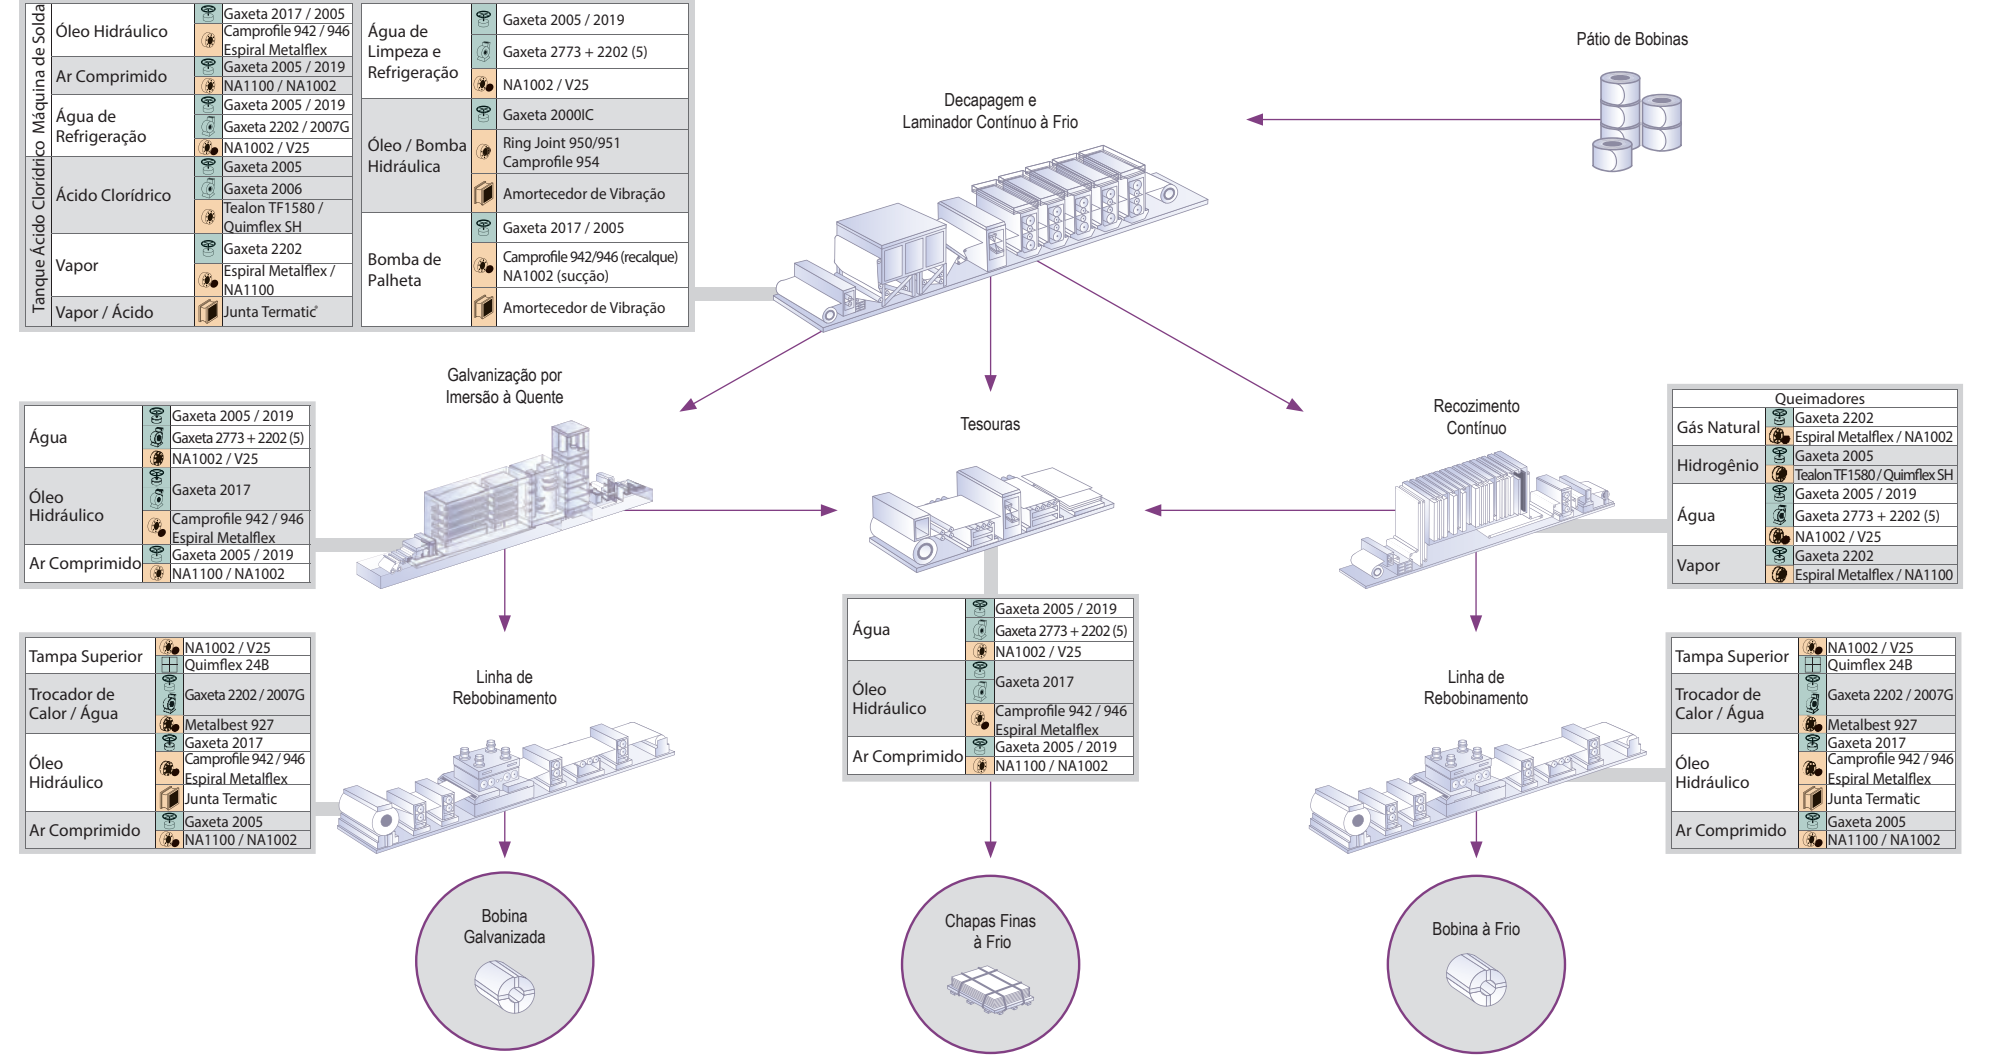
| Tanque Ácido Clorídrico Máquina de Solda | | |
|---|---|---|
| | Óleo Hidráulico | Gaxeta 2017 / 2005 |
| | | Camprofile 942 / 946 Espiral Metalflex |
| | Ar Comprimido | Gaxeta 2005 / 2019 |
| | | NA1100 / NA1002 |
| | Água de Refrigeração | Gaxeta 2005 / 2019 |
| | | Gaxeta 2202 / 2007G |
| | | NA1002 / V25 |
| | Ácido Clorídrico | Gaxeta 2005 |
| | | Gaxeta 2006 |
| | | Tealon TF1580 / Quimflex SH |
| | Vapor | Gaxeta 2202 |
| | | Espiral Metalflex / NA1100 |
| | Vapor / Ácido | Junta Termatic |

| | |
|---|---|
| Água de Limpeza e Refrigeração | Gaxeta 2005 / 2019 |
| | Gaxeta 2773 + 2202 (5) |
| | NA1002 / V25 |
| Óleo / Bomba Hidráulica | Gaxeta 2000IC |
| | Ring Joint 950/951 Camprofile 954 |
| | Amortecedor de Vibração |
| Bomba de Palheta | Gaxeta 2017 / 2005 |
| | Camprofile 942/946 (recalque) NA1002 (sucção) |
| | Amortecedor de Vibração |

Pátio de Bobinas

Decapagem e Laminador Contínuo à Frio

Galvanização por Imersão à Quente

Tesouras

Recozimento Contínuo

| | |
|---|---|
| Água | Gaxeta 2005 / 2019 |
| | Gaxeta 2773 + 2202 (5) |
| | NA1002 / V25 |
| Óleo Hidráulico | Gaxeta 2017 |
| | Camprofile 942 / 946 Espiral Metalflex |
| Ar Comprimido | Gaxeta 2005 / 2019 |
| | NA1100 / NA1002 |

| Queimadores | |
|---|---|
| Gás Natural | Gaxeta 2202 |
| | Espiral Metalflex / NA1002 |
| Hidrogênio | Gaxeta 2005 |
| | Tealon TF1580 / Quimflex SH |
| Água | Gaxeta 2005 / 2019 |
| | Gaxeta 2773 + 2202 (5) |
| | NA1002 / V25 |
| Vapor | Gaxeta 2202 |
| | Espiral Metalflex / NA1100 |

| | |
|---|---|
| Tampa Superior | NA1002 / V25 |
| | Quimflex 24B |
| Trocador de Calor / Água | Gaxeta 2202 / 2007G |
| | Metalbest 927 |
| Óleo Hidráulico | Gaxeta 2017 |
| | Camprofile 942 / 946 Espiral Metalflex |
| | Junta Termatic |
| Ar Comprimido | Gaxeta 2005 |
| | NA1100 / NA1002 |

Linha de Rebobinamento

| | |
|---|---|
| Água | Gaxeta 2005 / 2019 |
| | Gaxeta 2773 + 2202 (5) |
| | NA1002 / V25 |
| Óleo Hidráulico | Gaxeta 2017 |
| | Camprofile 942 / 946 Espiral Metalflex |
| Ar Comprimido | Gaxeta 2005 / 2019 |
| | NA1100 / NA1002 |

Linha de Rebobinamento

| | |
|---|---|
| Tampa Superior | NA1002 / V25 |
| | Quimflex 24B |
| Trocador de Calor / Água | Gaxeta 2202 / 2007G |
| | Metalbest 927 |
| Óleo Hidráulico | Gaxeta 2017 |
| | Camprofile 942 / 946 Espiral Metalflex |
| | Junta Termatic |
| Ar Comprimido | Gaxeta 2005 |
| | NA1100 / NA1002 |

Bobina Galvanizada

Chapas Finas à Frio

Bobina à Frio